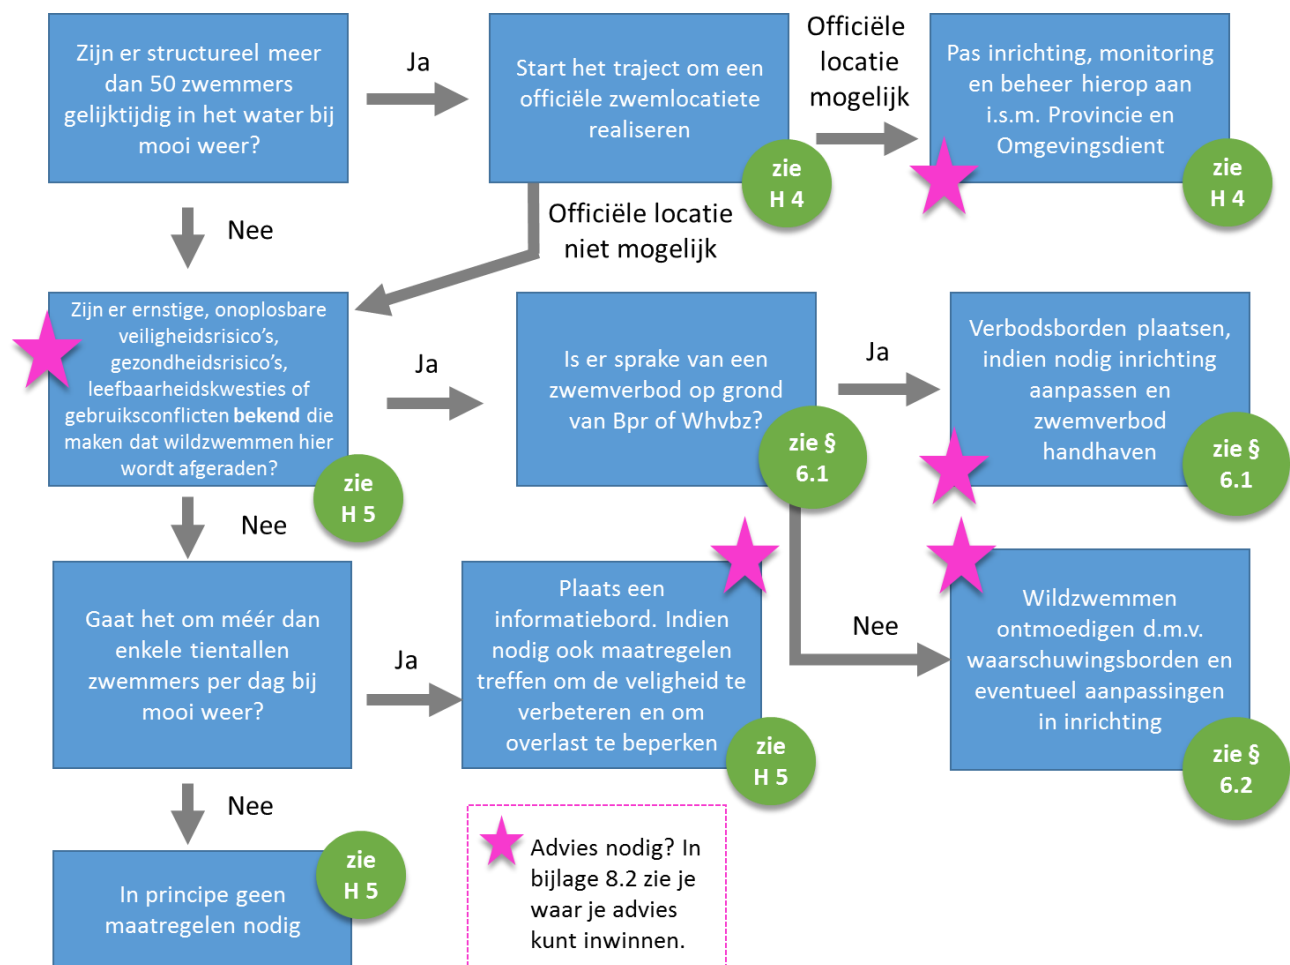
Zijn er structureel meer dan 50 zwemmers gelijktijdig in het water bij mooi weer?

Ja

Start het traject om een officiële zwemlocatiete realiseren

zie H 4

Officiële locatie mogelijk

Pas inrichting, monitoring en beheer hierop aan i.s.m. Provincie en Omgevingsdient

zie H 4

Nee

Officiële locatie niet mogelijk

Zijn er ernstige, onoplosbare veiligheidsrisico's, gezondheidsrisico's, leefbaarheidskwesties of gebruiksconflicten **bekend** die maken dat wildzwemmen hier wordt afgeraden?

zie H 5

Ja

Is er sprake van een zwemverbod op grond van Bpr of Whvbz?

zie § 6.1

Ja

Verbodsborden plaatsen, indien nodig inrichting aanpassen en zwemverbod handhaven

zie § 6.1

Nee

Gaat het om méér dan enkele tientallen zwemmers per dag bij mooi weer?

Ja

Plaats een informatiebord. Indien nodig ook maatregelen treffen om de veligheid te verbeteren en om overlast te beperken

zie H 5

Nee

Wildzwemmen ontmoedigen d.m.v. waarschuwingsborden en eventueel aanpassingen in inrichting

zie § 6.2

Nee

zie H 5

In principe geen maatregelen nodig

Advies nodig? In bijlage 8.2 zie je waar je advies kunt inwinnen.